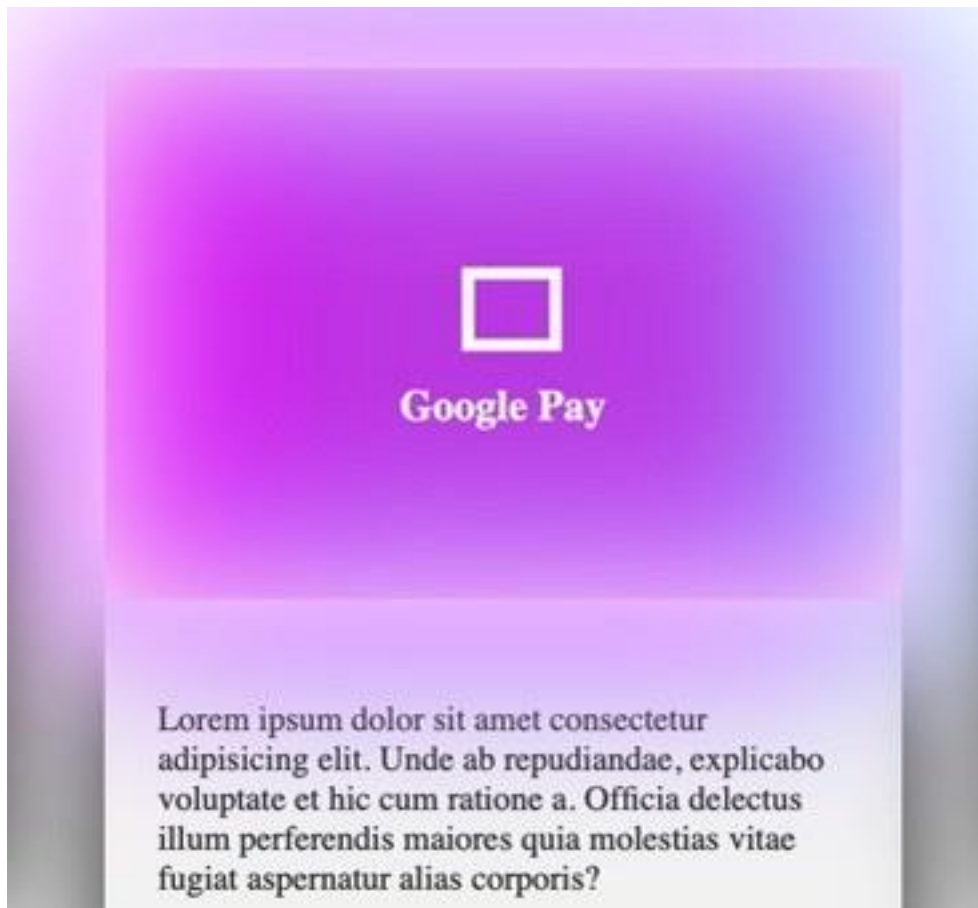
Google Pay

Lorem ipsum dolor sit amet consectetur adipisicing elit. Unde ab repudiandae, explicabo voluptate et hic cum ratione a. Officia delectus illum perferendis maiores quia molestias vitae fugiat aspernatur alias corporis?